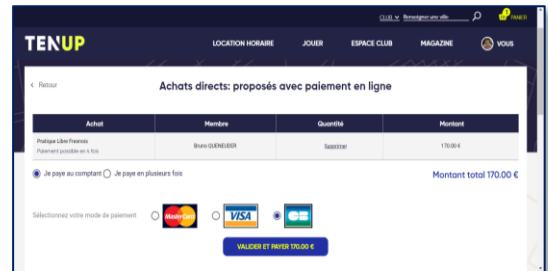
CLUB Renseigner une ville PANIER

TENUP

LOCATION HORAIRE JOUER ESPACE CLUB MAGAZINE VOUS

< Retour

Achats directs: proposés avec paiement en ligne

| Achat | Membre | Quantité | Montant |
|---|---|---|---|
| Pratique Libre Fresnois Paiement possible en 4 fois | Bruno GUENEUDER | Supprimer | 170.00 € |

Je paye au comptant Je paye en plusieurs fois

Montant total 170.00 €

Sélectionnez votre mode de paiement

MasterCard VISA CB

VALIDER ET PAYER 170.00 €